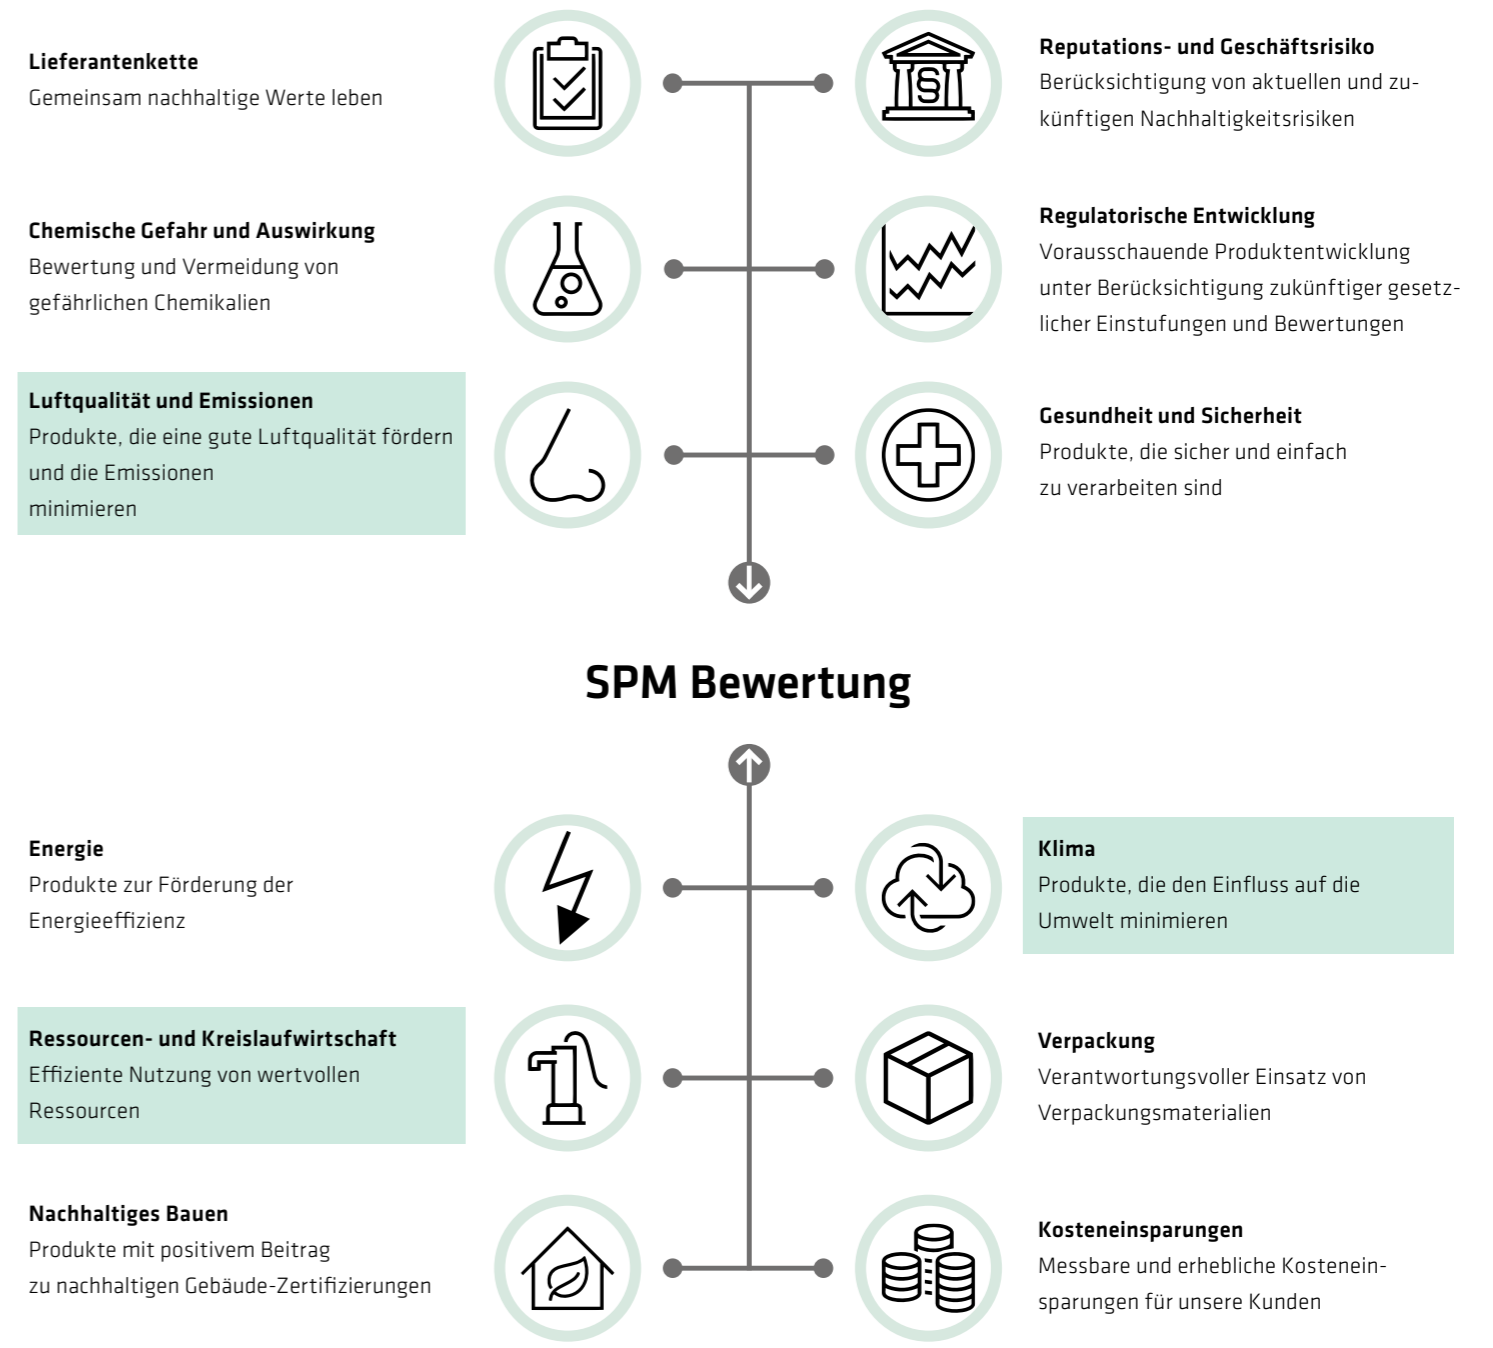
Lieferantenkette
Gemeinsam nachhaltige Werte leben

Reputations- und Geschäftsrisiko
Berücksichtigung von aktuellen und zukünftigen Nachhaltigkeitsrisiken

Chemische Gefahr und Auswirkung
Bewertung und Vermeidung von gefährlichen Chemikalien

Regulatorische Entwicklung
Vorausschauende Produktentwicklung unter Berücksichtigung zukünftiger gesetzlicher Einstufungen und Bewertungen

Luftqualität und Emissionen
Produkte, die eine gute Luftqualität fördern und die Emissionen minimieren

Gesundheit und Sicherheit
Produkte, die sicher und einfach zu verarbeiten sind

SPM Bewertung

Energie
Produkte zur Förderung der Energieeffizienz

Klima
Produkte, die den Einfluss auf die Umwelt minimieren

Ressourcen- und Kreislaufwirtschaft
Effiziente Nutzung von wertvollen Ressourcen

Verpackung
Verantwortungsvoller Einsatz von Verpackungsmaterialien

Nachhaltiges Bauen
Produkte mit positivem Beitrag zu nachhaltigen Gebäude-Zertifizierungen

Kosteneinsparungen
Messbare und erhebliche Kosteneinsparungen für unsere Kunden